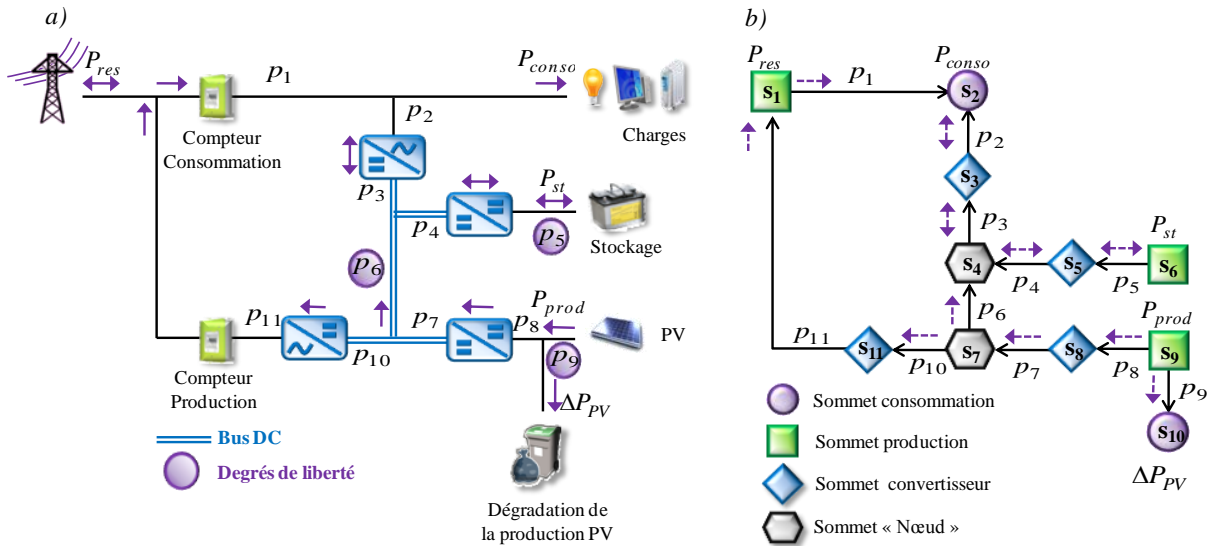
a)

$P_{res}$

$p_1$

$P_{conso}$

Compteur Consommation

Charges

$p_2$

$p_3$

$P_{st}$

$p_4$

$p_5$

Stockage

$p_6$

$p_{11}$

$p_7$

$P_{prod}$

$p_8$

PV

$p_{10}$

$p_9$

$\Delta P_{PV}$

Compteur Production

Bus DC

Degrés de liberté

Dégradation de la production PV

b)

$P_{res}$

$s_1$

$p_1$

$P_{conso}$

$s_2$

$p_2$

$s_3$

$p_3$

$P_{st}$

$s_4$

$s_5$

$s_6$

$p_4$

$p_5$

$p_6$

$P_{prod}$

$p_{11}$

$s_{11}$

$s_7$

$s_8$

$s_9$

$p_{10}$

$p_7$

$p_8$

$p_9$

$s_{10}$

$\Delta P_{PV}$

Sommet consommation

Sommet production

Sommet convertisseur

Sommet « Nœud »